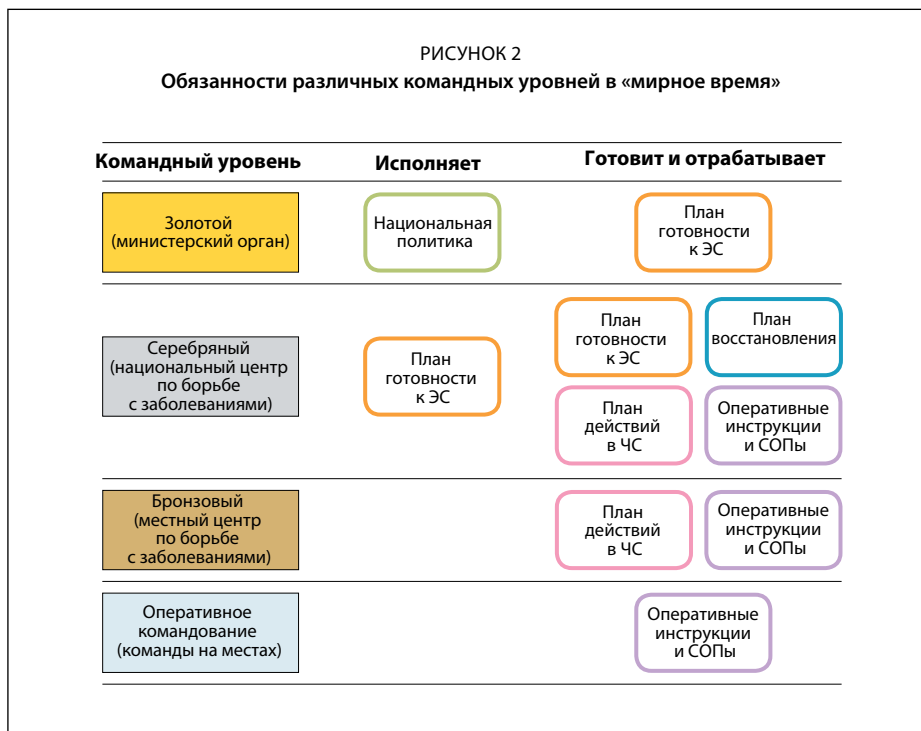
РИСУНОК 2
Обязанности различных командных уровней в «мирное время»

| Командный уровень | Исполняет | Готовит и отрабатывает |
|---|---|---|
| Золотой (министерский орган) | Национальная политика | План готовности к ЭС |
| Серебряный (национальный центр по борьбе с заболеваниями) | План готовности к ЭС | План готовности к ЭС; План восстановления; План действий в ЧС; Оперативные инструкции и СОПы |
| Бронзовый (местный центр по борьбе с заболеваниями) | | План действий в ЧС; Оперативные инструкции и СОПы |
| Оперативное командование (команды на местах) | | Оперативные инструкции и СОПы |